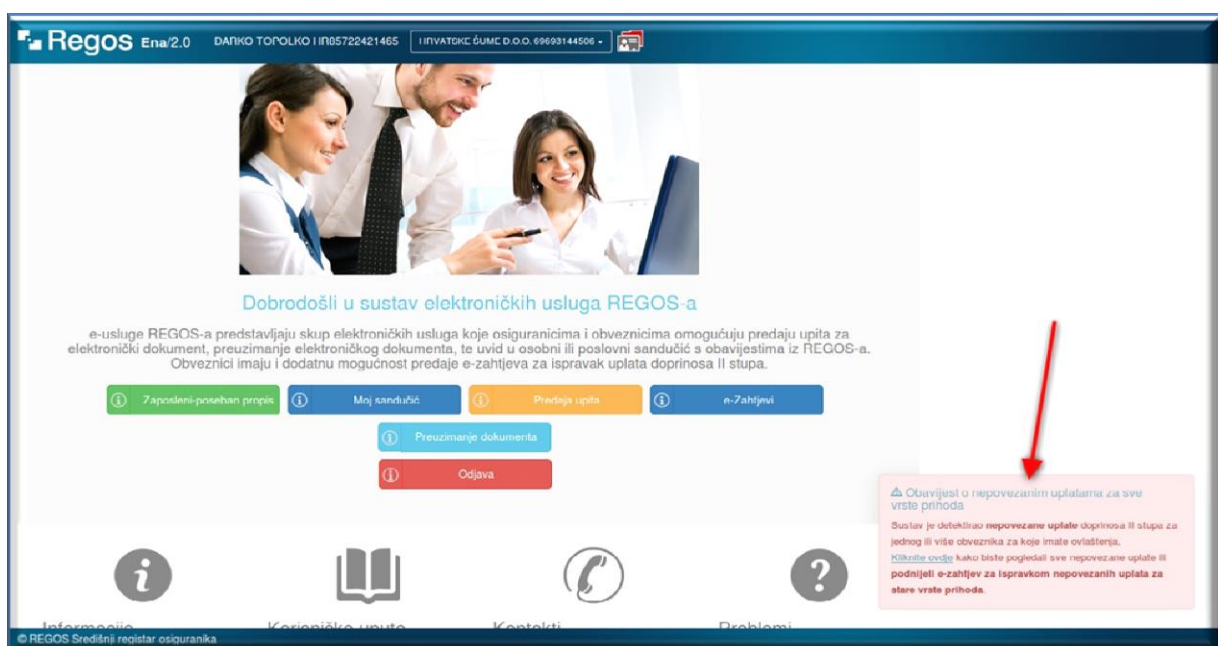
Regos Ena/2.0 DARKO TOPOLKO I IR85722421465 HRVATSKE ŠUME D.O.O. 69693144506 ▾

Dobrodošli u sustav elektroničkih usluga REGOS-a

e-usluge REGOS-a predstavljaju skup elektroničkih usluga koje osiguranicima i obveznicima omogućuju predaju upita za elektronički dokument, preuzimanje elektroničkog dokumenta, te uvid u osobni ili poslovni sandučić s obavijestima iz REGOS-a. Obveznici imaju i dodatnu mogućnost predaje e-zahtjeva za ispravak uplata doprinosa II stupa.

Zaposleni-poseban propis | Moj sandučić | Predaja upita | e-Zahtjevi

Preuzimanje dokumenta

Odjava

⚠ Obavijest o nepovezanim uplatama za sve vrste prihoda

Sustav je detektirao nepovezane uplate doprinosa II stupa za jednog ili više obveznika za koje imate ovlaštenja.

Kliknite ovdje kako biste pogledali sve nepovezane uplate ili podnijeli e-zahtjev za ispravkom nepovezanih uplata za stare vrste prihoda.

Informacije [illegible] Korisničke upute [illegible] Kontakti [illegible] Problemi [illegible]

© REGOS Središnji registar osiguranika